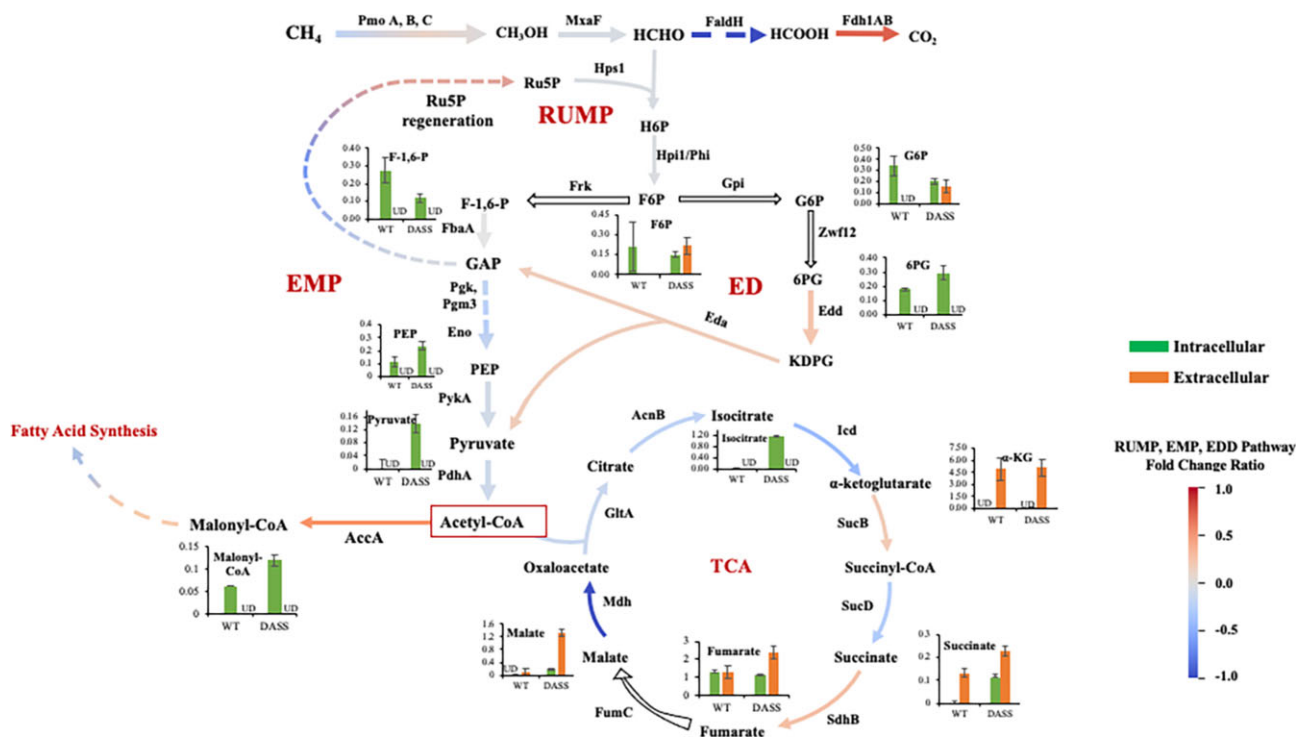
$CH_4$ Pmo A, B, C $CH_3OH$ MxaF HCHO FaldH HCOOH Fdh1AB $CO_2$

Ru5P Hps1

Ru5P regeneration

RUMP

H6P

Hpi1/Phi

F-1,6-P
0.40
0.35
0.30
0.25
0.20
0.15
0.10
0.05
0.00
UD UD
WT DASS

G6P
0.50
0.45
0.40
0.35
0.30
0.25
0.20
0.15
0.10
0.05
0.00
UD
WT DASS

Frk F6P Gpi

F-1,6-P G6P

FbaA

F6P
0.45
0.30
0.15
0.00
WT DASS

Zwf12

GAP

6PG

6PG
0.40
0.35
0.30
0.25
0.20
0.15
0.10
0.05
0.00
UD UD
WT DASS

EMP

ED

Pgk, Pgm3

Edd

Eda

Eno

PEP
0.4
0.3
0.2
0.1
0
UD UD
WT DASS

KDPG

Intracellular

Extracellular

PEP

PykA

Pyruvate
0.16
0.12
0.08
0.04
0
UD
WT DASS

AcnB

Isocitrate

Icd

Fatty Acid Synthesis

Pyruvate

Isocitrate
1.20
0.80
0.40
0.00
UD UD
WT DASS

α-KG
7.50
6.00
4.50
3.00
1.50
0.00
UD UD
WT DASS

RUMP, EMP, EDD Pathway Fold Change Ratio

1.0
0.5
0.0
-0.5
-1.0

PdhA

Citrate

α-ketoglutarate

Malonyl-CoA

Acetyl-CoA

GltA

SucB

AccA

Malonyl-CoA
0.15
0.1
0.05
0
UD UD
WT DASS

Oxaloacetate

TCA

Succinyl-CoA

Mdh

SucD

Malate
1.6
1.2
0.8
0.4
0
UD
WT DASS

Malate

Fumarate
3
2
1
0
WT DASS

Succinate

Succinate
0.3
0.2
0.1
0
UD
WT DASS

FumC

SdhB

Fumarate